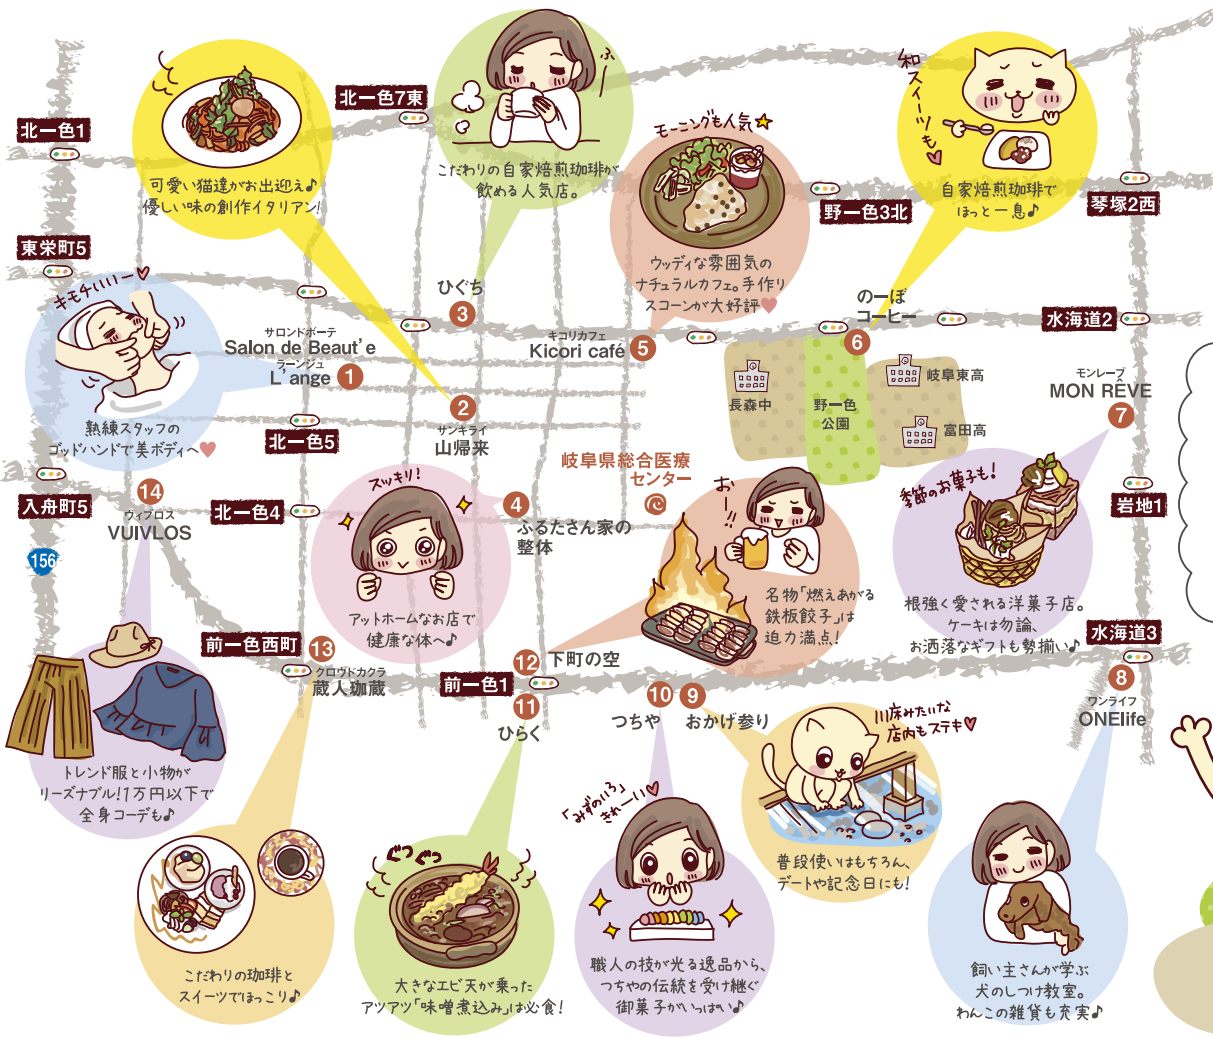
北一色1

北一色7東

可愛い猫達がお出迎え♪
優しい味の創作イタリアン!

ふー

こだわりの自家焙煎珈琲が飲める人気店。

モーニングも人気

ウッディな雰囲気のナチュラルカフェ。手作りスコーンが大好評

和スイーツも

自家焙煎珈琲でほっと一息♪

野一色3北

琴塚2西

東栄町5

キモチいいー

熟練スタッフのゴッドハンドで美ボディへ

サロンドボーテ
Salon de Beaut'e
ラージュ
L'ange 1

ひぐち
3

キコリカフェ
Kicori café 5

のーぼコーヒー
6

水海道2

長森中

野一色公園

岐阜東高

富田高

モンレーブ
MON RÊVE
7

2
サンキライ
山帰来

北一色5

岐阜県総合医療センター

入舟町5

14
ウィブロス
VUIVLOS

北一色4

156

スッキリ!

4
ふるたさん家の整体

アットホームなお店で健康な体へ♪

おー!!

名物「燃えあがる鉄板餃子」は迫力満点!

季節のお菓子も!

根強く愛される洋菓子店。ケーキは勿論、お洒落なギフトも勢揃い♪

岩地1

水海道3

前一色西町 13
クロウドカクラ
蔵人珈蔵

12 下町の空

前一色1

11
ひらく

10 9
つちや おかげ参り

8
ワンライフ
ONElife

川床みたいな店内もステキ

トレンド服と小物がリーズナブル!1万円以下で全身コーデも♪

ぐつぐつ

「みずのいろ」きれー!

普段使いはもちろん、デートや記念日にも!

こだわりの珈琲とスイーツでほっこり♪

大きなエビ天が乗ったアツアツ「味噌煮込み」は必食!

職人の技が光る逸品から、つちやの伝統を受け継ぐ御菓子がいっぱい♪

飼い主さんが学ぶ犬のしつけ教室。わんこの雑貨も充実♪